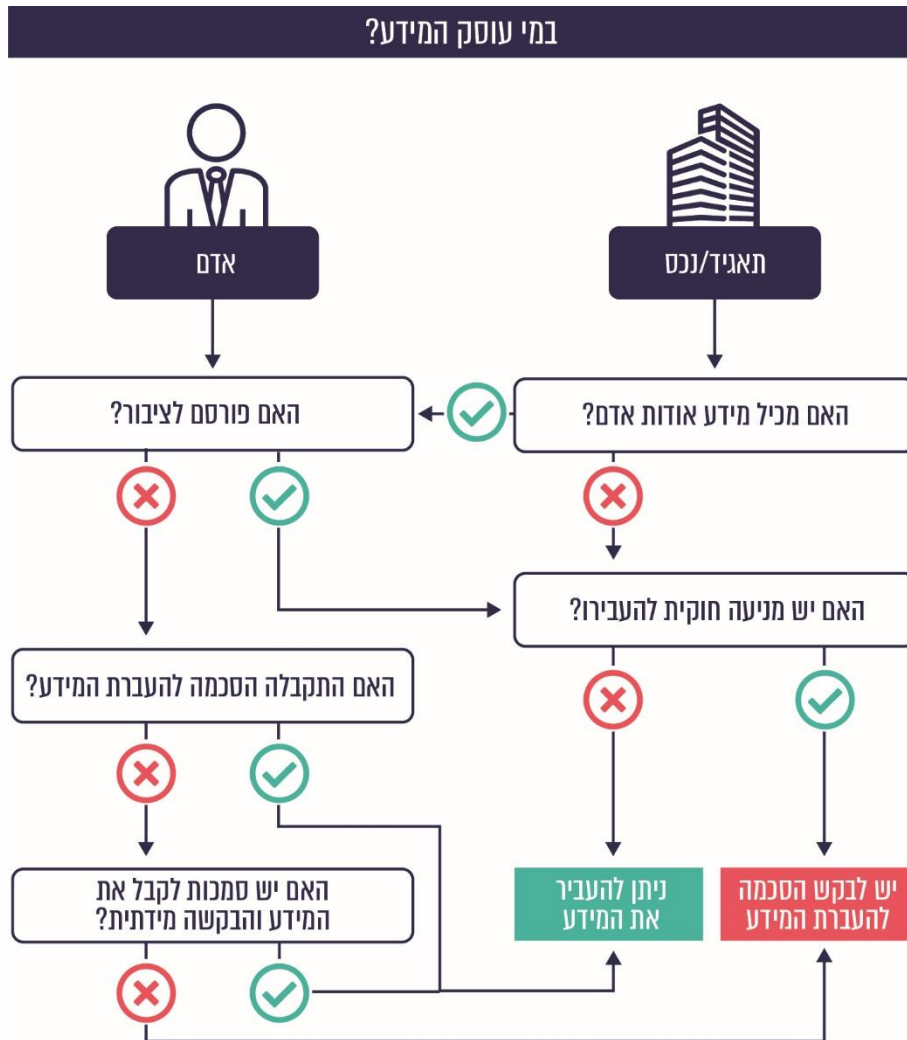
במי עוסק המידע?

תאגיד/נכס

אדם

האם מכיל מידע אודות אדם?

האם פורסם לציבור?

האם יש מניעה חוקית להעבירו?

האם התקבלה הסכמה להעברת המידע?

האם יש סמכות לקבל את המידע והבקשה מידתית?

יש לבקש הסכמה להעברת המידע

ניתן להעביר את המידע